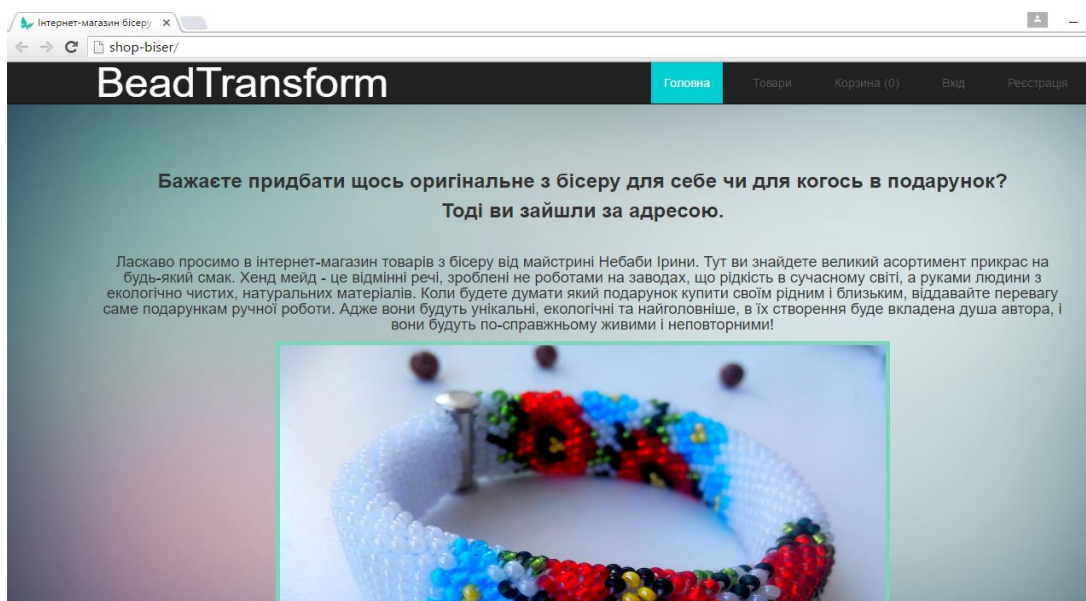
Інтернет-магазин бісеру ×

shop-biser/

BeadTransform

Головна Товари Корзина (0) Вхід Реєстрація

Бажаєте придбати щось оригінальне з бісеру для себе чи для когось в подарунок? Тоді ви зайшли за адресою.

Ласкаво просимо в інтернет-магазин товарів з бісеру від майстрині Небаби Ірини. Тут ви знайдете великий асортимент прикрас на будь-який смак. Хенд мейд - це відмінні речі, зроблені не роботами на заводах, що рідкість в сучасному світі, а руками людини з екологічно чистих, натуральних матеріалів. Коли будете думати який подарунок купити своїм рідним і близьким, віддавайте перевагу саме подарункам ручної роботи. Адже вони будуть унікальні, екологічні та найголовніше, в їх створення буде вкладена душа автора, і вони будуть по-справжньому живими і неповторними!